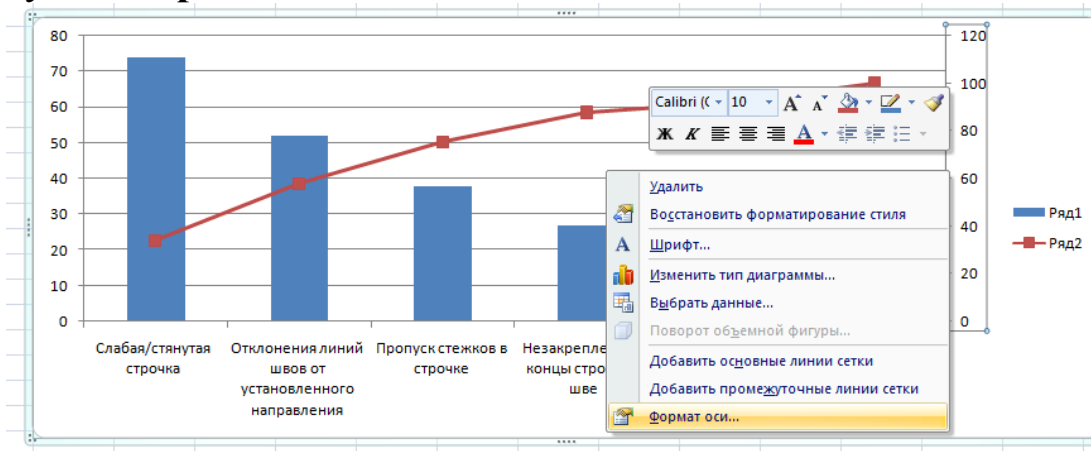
80
70
60
50
40
30
20
10
0

120
100
80
60
40
20
0

Calibri (С 10 A A
Ж К A

Удалить
Восстановить форматирование стиля
Шрифт...
Изменить тип диаграммы...
Выбрать данные...
Поворот объемной фигуры...
Добавить основные линии сетки
Добавить промежуточные линии сетки
Формат оси...

Ряд1
Ряд2

Слабая/стянутая строчка
Отклонения линий швов от установленного направления
Пропуск стежков в строчке
Незакрепле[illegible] концы стро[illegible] шве